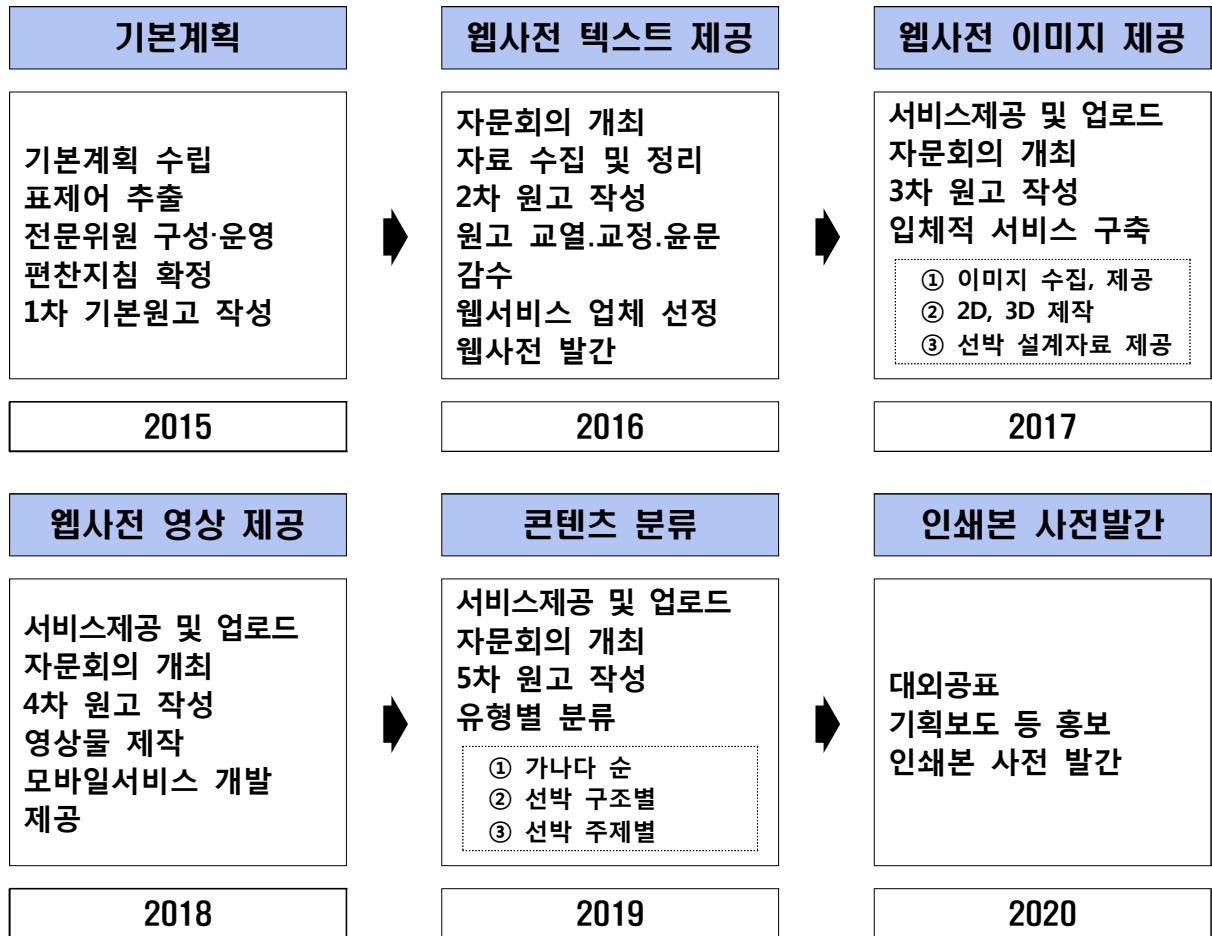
기본계획

기본계획 수립
표제어 추출
전문위원 구성·운영
편찬지침 확정
1차 기본원고 작성

2015

웹사전 텍스트 제공

자문회의 개최
자료 수집 및 정리
2차 원고 작성
원고 교열.교정.윤문
감수
웹서비스 업체 선정
웹사전 발간

2016

웹사전 이미지 제공

서비스제공 및 업로드
자문회의 개최
3차 원고 작성
입체적 서비스 구축

① 이미지 수집, 제공
② 2D, 3D 제작
③ 선박 설계자료 제공

2017

웹사전 영상 제공

서비스제공 및 업로드
자문회의 개최
4차 원고 작성
영상물 제작
모바일서비스 개발
제공

2018

콘텐츠 분류

서비스제공 및 업로드
자문회의 개최
5차 원고 작성
유형별 분류

① 가나다 순
② 선박 구조별
③ 선박 주제별

2019

인쇄본 사전발간

대외공표
기획보도 등 홍보
인쇄본 사전 발간

2020